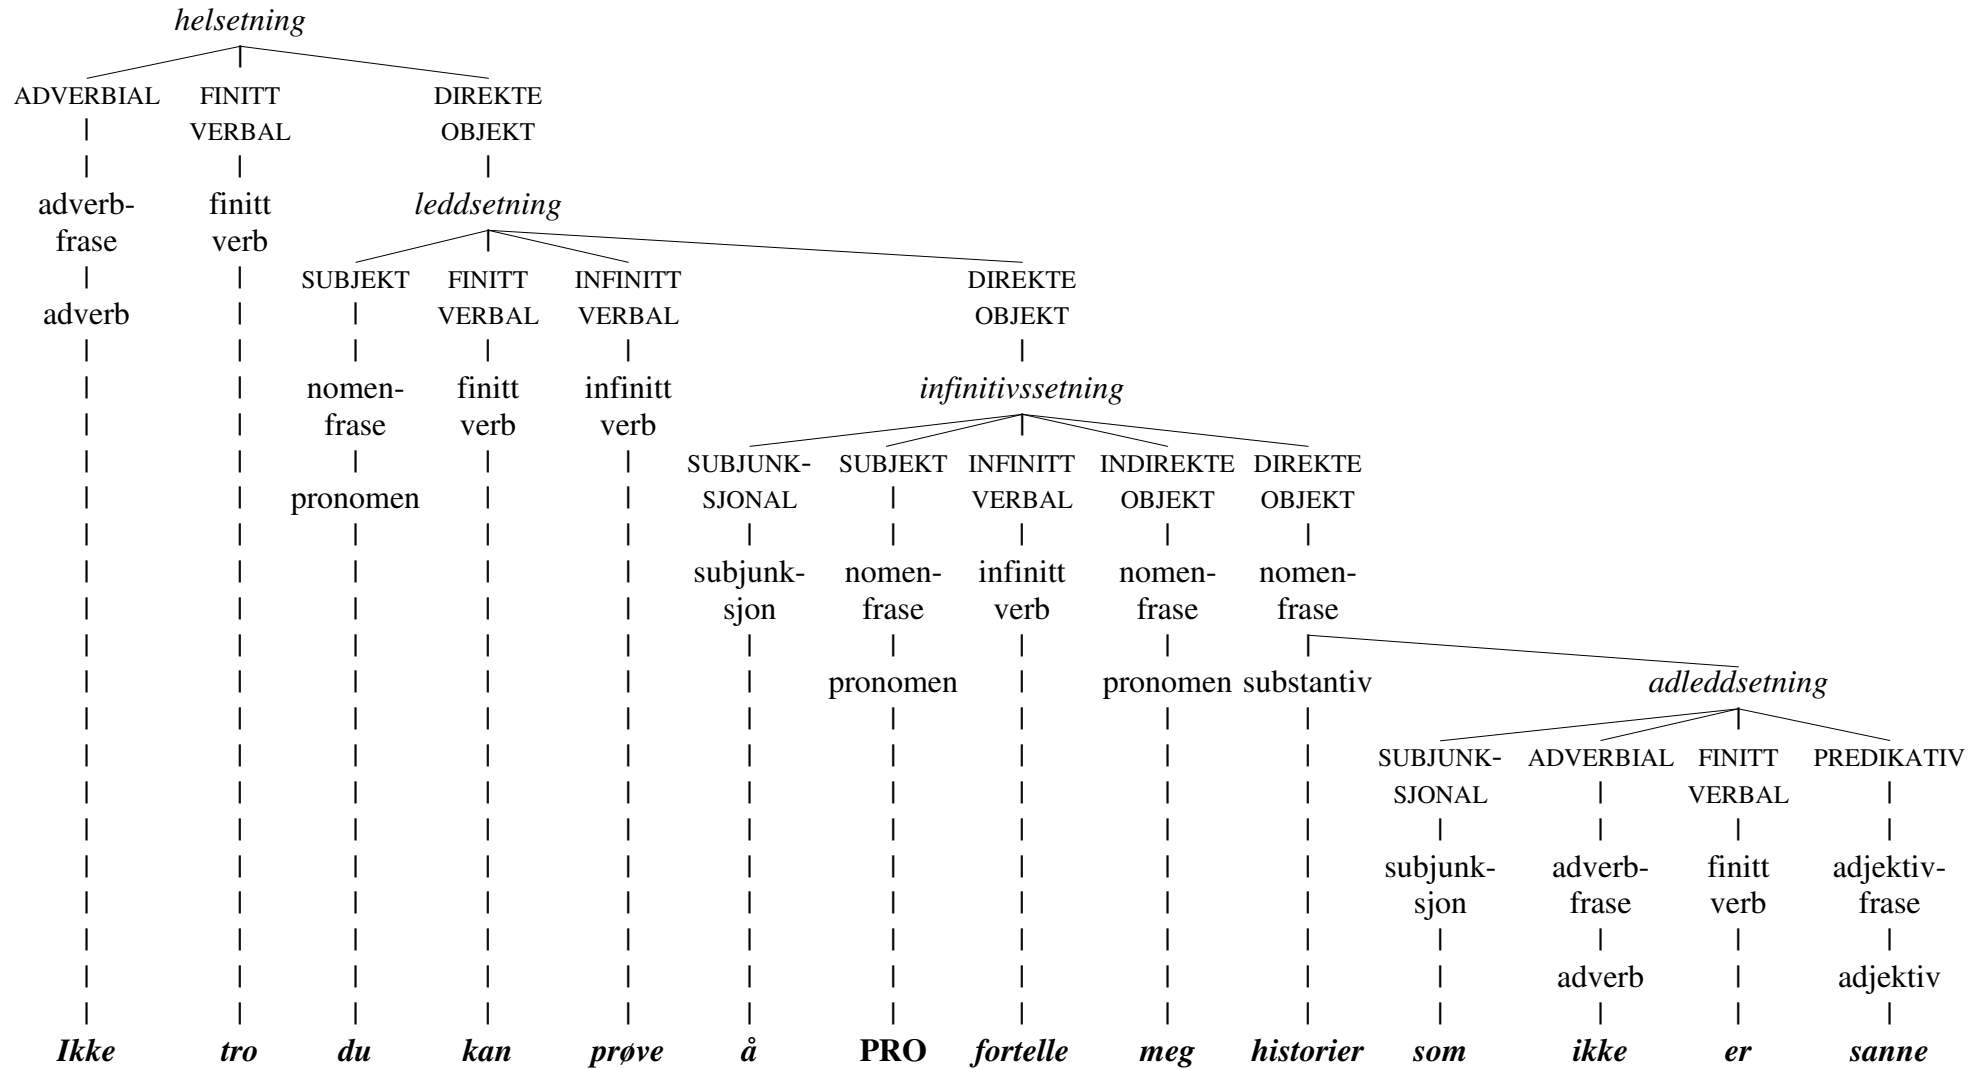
helsetning

ADVERBIAL FINITT VERBAL DIREKTE OBJEKT

adverbfrase finitt verb leddsetning

adverb

SUBJEKT FINITT VERBAL INFINITT VERBAL DIREKTE OBJEKT

nomenfrase finitt verb infinitt verb infinitivssetning

pronomen

SUBJUNKSJONAL SUBJEKT INFINITT VERBAL INDIREKTE OBJEKT DIREKTE OBJEKT

subjunksjon nomenfrase infinitt verb nomenfrase nomenfrase

pronomen pronomen substantiv adleddsetning

SUBJUNKSJONAL ADVERBIAL FINITT VERBAL PREDIKATIV

subjunksjon adverbfrase finitt verb adjektivfrase

adverb adjektiv

Ikke tro du kan prøve å PRO fortelle meg historier som ikke er sanne